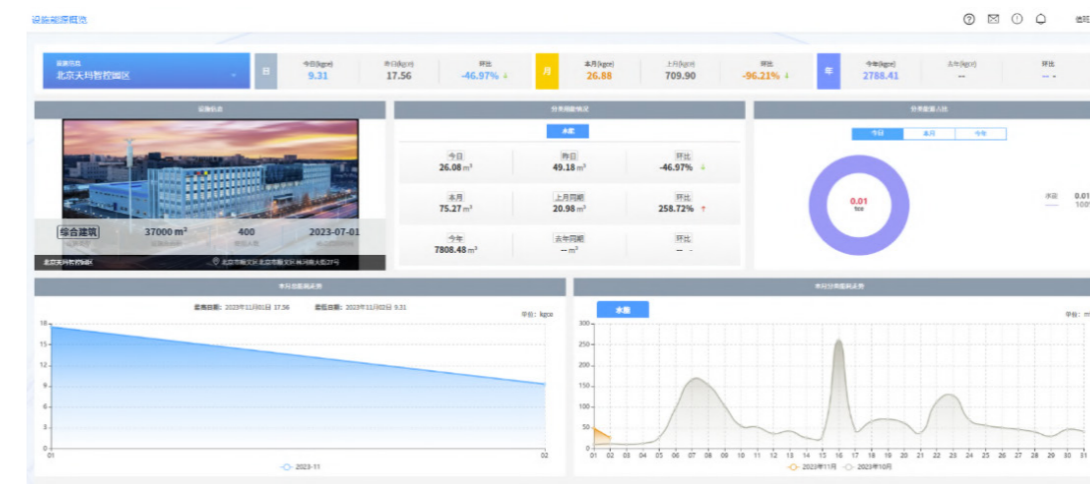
设施能源概览

北京天玛智控园区

日

今日(kgce)
9.31

昨日(kgce)
17.56

环比
-46.97%

月

本月(kgce)
26.88

上月(kgce)
709.90

环比
-96.21%

年

今年(kgce)
2788.41

去年(kgce)
--

环比
--

设施信息

综合建筑

37000 m²

400

2023-07-01

北京天玛智控园区

分类用能情况

水能

今日
26.08 m³

昨日
49.18 m³

环比
-46.97%

本月
75.27 m³

上月同期
20.98 m³

环比
258.72%

今年
7808.48 m³

去年同期
-- m³

环比

分类能量占比

今日

本月

今年

0.01
tce

0.01
100%

本月总能耗趋势

单位：kgce

| 本月分类能耗趋势 |

水能

单位：m

2023-11

2023年11月

2023年10月